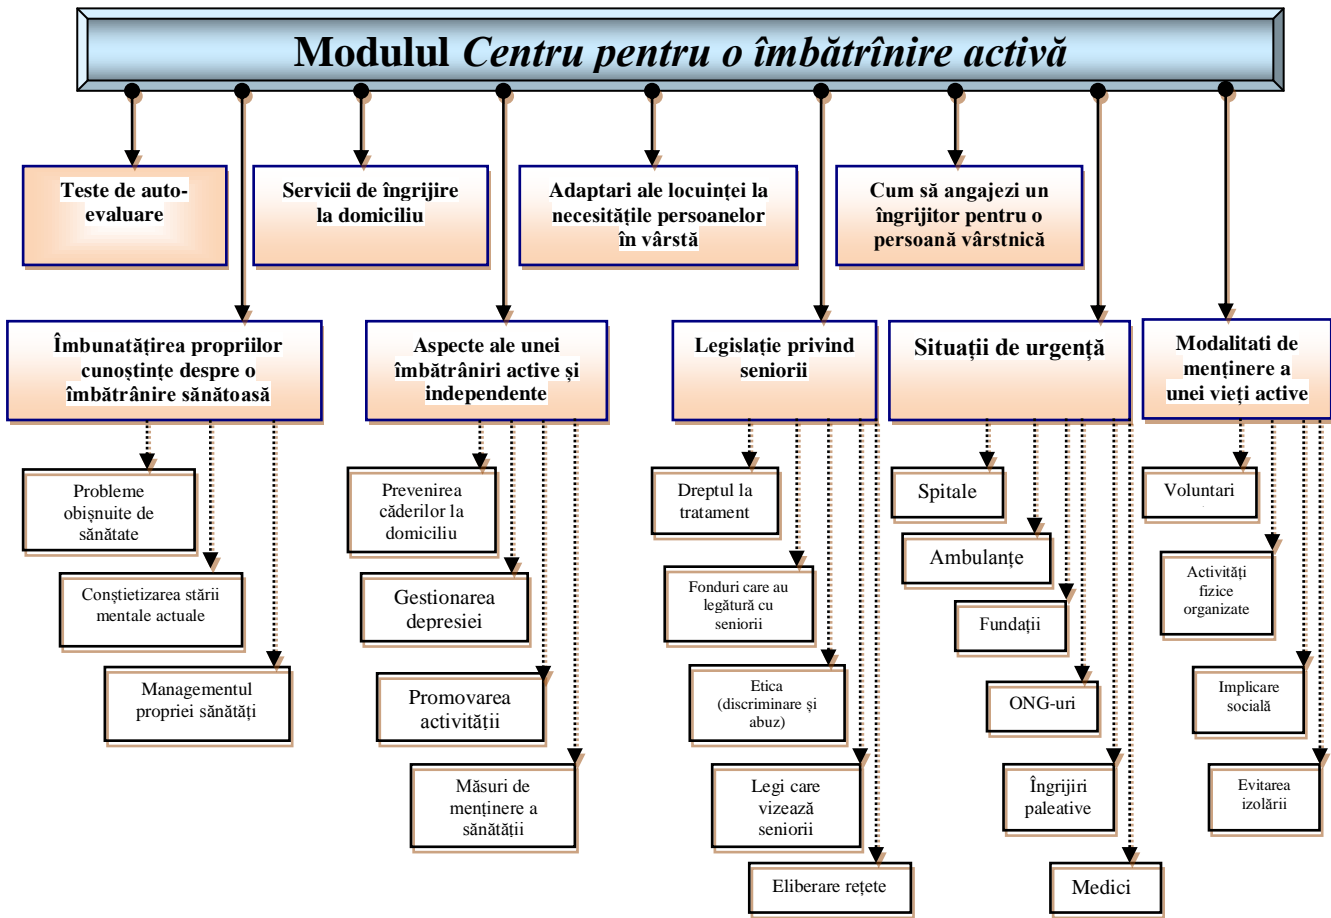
Modulul *Centru pentru o îmbătrînire activă*

Teste de auto-evaluare

Servicii de îngrijire la domiciliu

Adaptari ale locuinței la necesitățile persoanelor în vârstă

Cum să angajezi un îngrijitor pentru o persoană vârstnică

Îmbunatățirea propriilor cunoștințe despre o îmbătrânire sănătoasă

Probleme obișnuite de sănătate

Conștietizarea stării mentale actuale

Managementul propriei sănătăți

Aspecte ale unei îmbătrâniri active și independente

Prevenirea căderilor la domiciliu

Gestionarea depresiei

Promovarea activității

Măsuri de menținere a sănătății

Legislație privind seniorii

Dreptul la tratament

Fonduri care au legătură cu seniorii

Etica (discriminare și abuz)

Legi care vizează seniorii

Eliberare rețete

Situații de urgență

Spitale

Ambulanțe

Fundații

ONG-uri

Îngrijiri paleative

Medici

Modalitati de menținere a unei vieți active

Voluntari

Activități fizice organizate

Implicare socială

Evitarea izolării